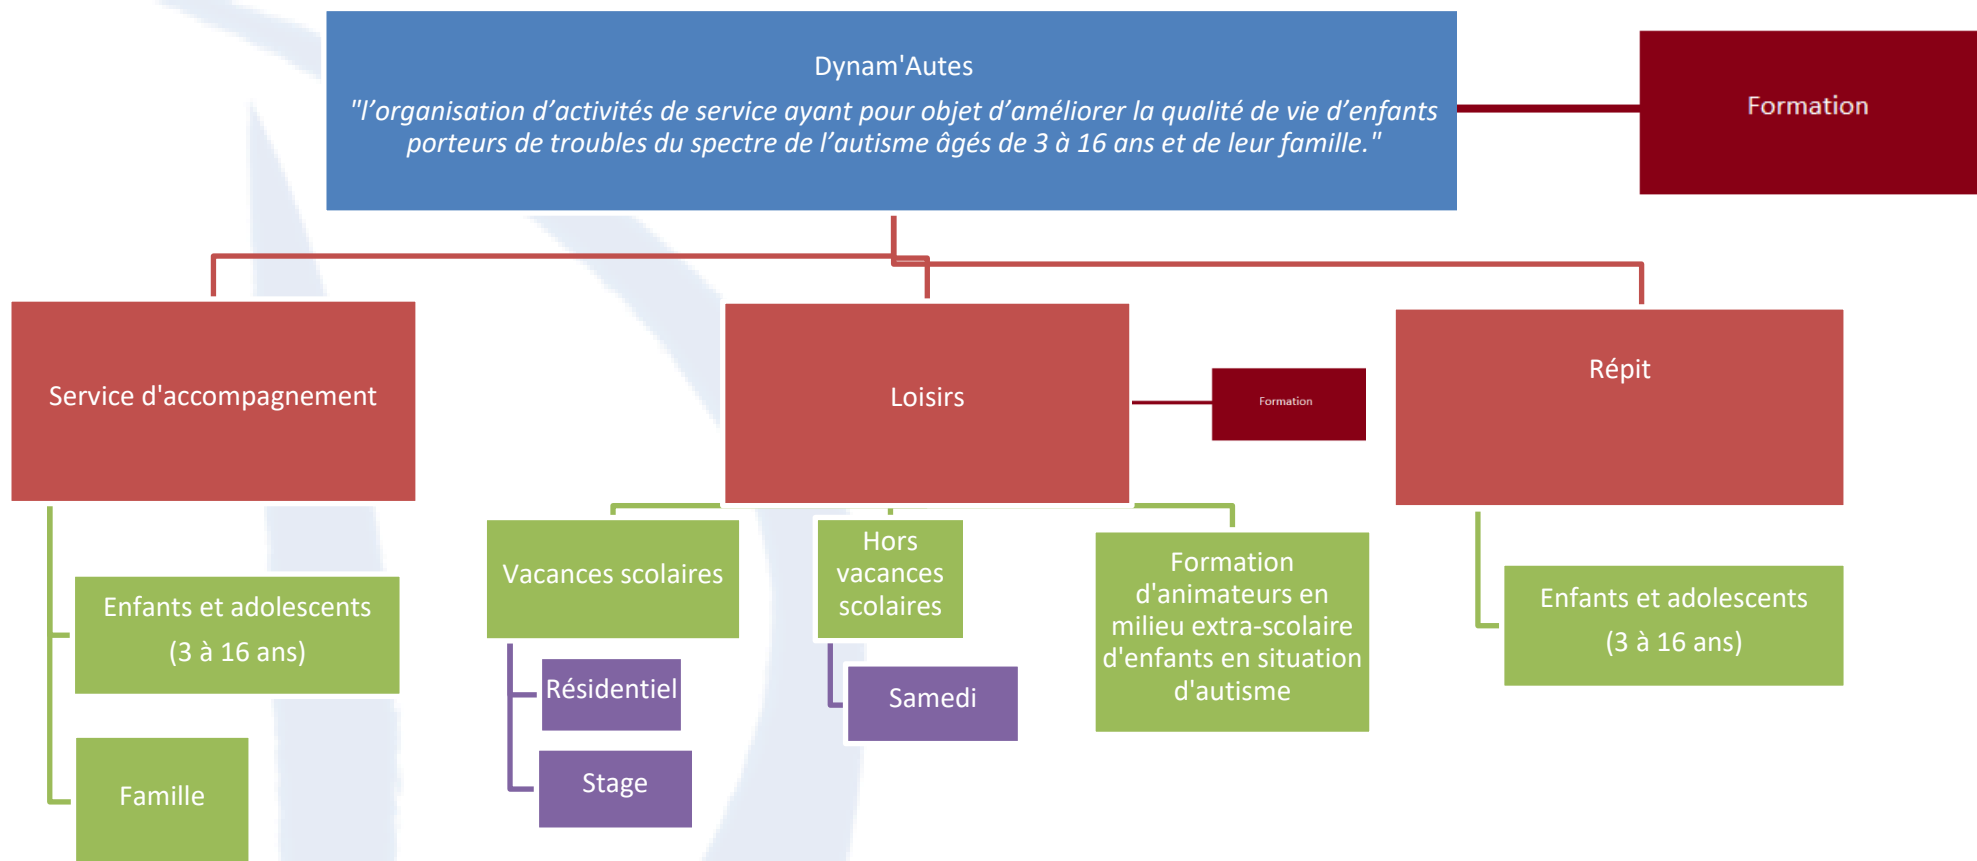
Dynam'Autes
"l'organisation d'activités de service ayant pour objet d'améliorer la qualité de vie d'enfants porteurs de troubles du spectre de l'autisme âgés de 3 à 16 ans et de leur famille."

Formation

Service d'accompagnement

Loisirs

Formation

Répit

Enfants et adolescents (3 à 16 ans)

Famille

Vacances scolaires

Résidentiel

Stage

Hors vacances scolaires

Samedi

Formation d'animateurs en milieu extra-scolaire d'enfants en situation d'autisme

Enfants et adolescents (3 à 16 ans)